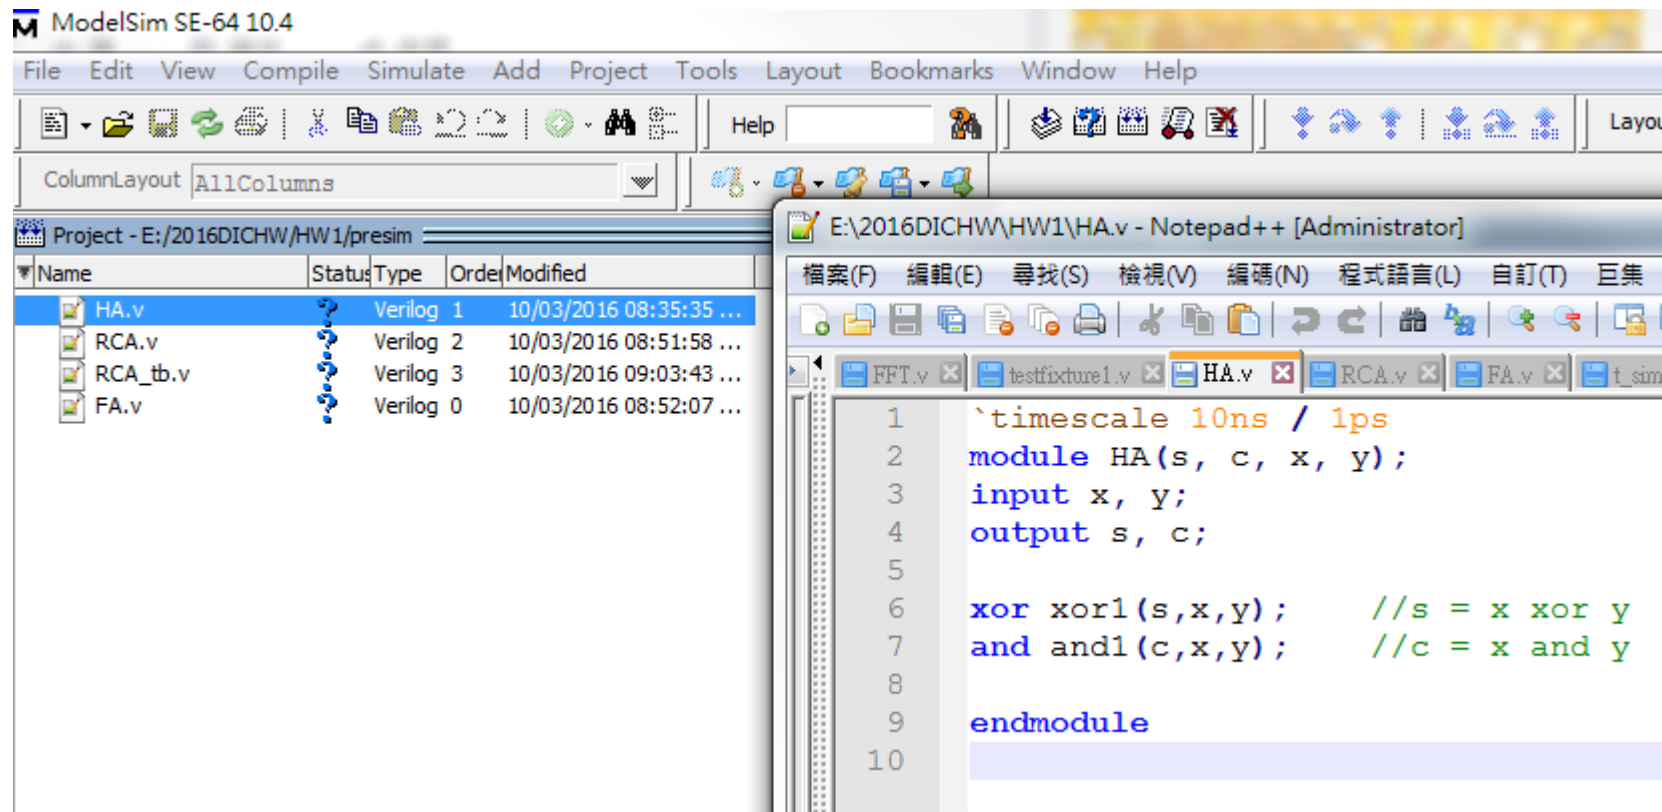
ModelSim SE-64 10.4

File Edit View Compile Simulate Add Project Tools Layout Bookmarks Window Help

Help

Layou

ColumnLayout AllColumns

Project - E:/2016DICHW/HW1/presim

| Name | Status | Type | Order | Modified |
|---|---|---|---|---|
| HA.v | ? | Verilog | 1 | 10/03/2016 08:35:35 ... |
| RCA.v | ? | Verilog | 2 | 10/03/2016 08:51:58 ... |
| RCA_tb.v | ? | Verilog | 3 | 10/03/2016 09:03:43 ... |
| FA.v | ? | Verilog | 0 | 10/03/2016 08:52:07 ... |

E:\2016DICHW\HW1\HA.v - Notepad++ [Administrator]

檔案(F) 編輯(E) 尋找(S) 檢視(V) 編碼(N) 程式語言(L) 自訂(T) 巨集

FFT.v testfixture1.v HA.v RCA.v FA.v t_sim

1 `timescale 10ns / 1ps
2 module HA(s, c, x, y);
3 input x, y;
4 output s, c;
5
6 xor xor1(s,x,y); //s = x xor y
7 and and1(c,x,y); //c = x and y
8
9 endmodule
10